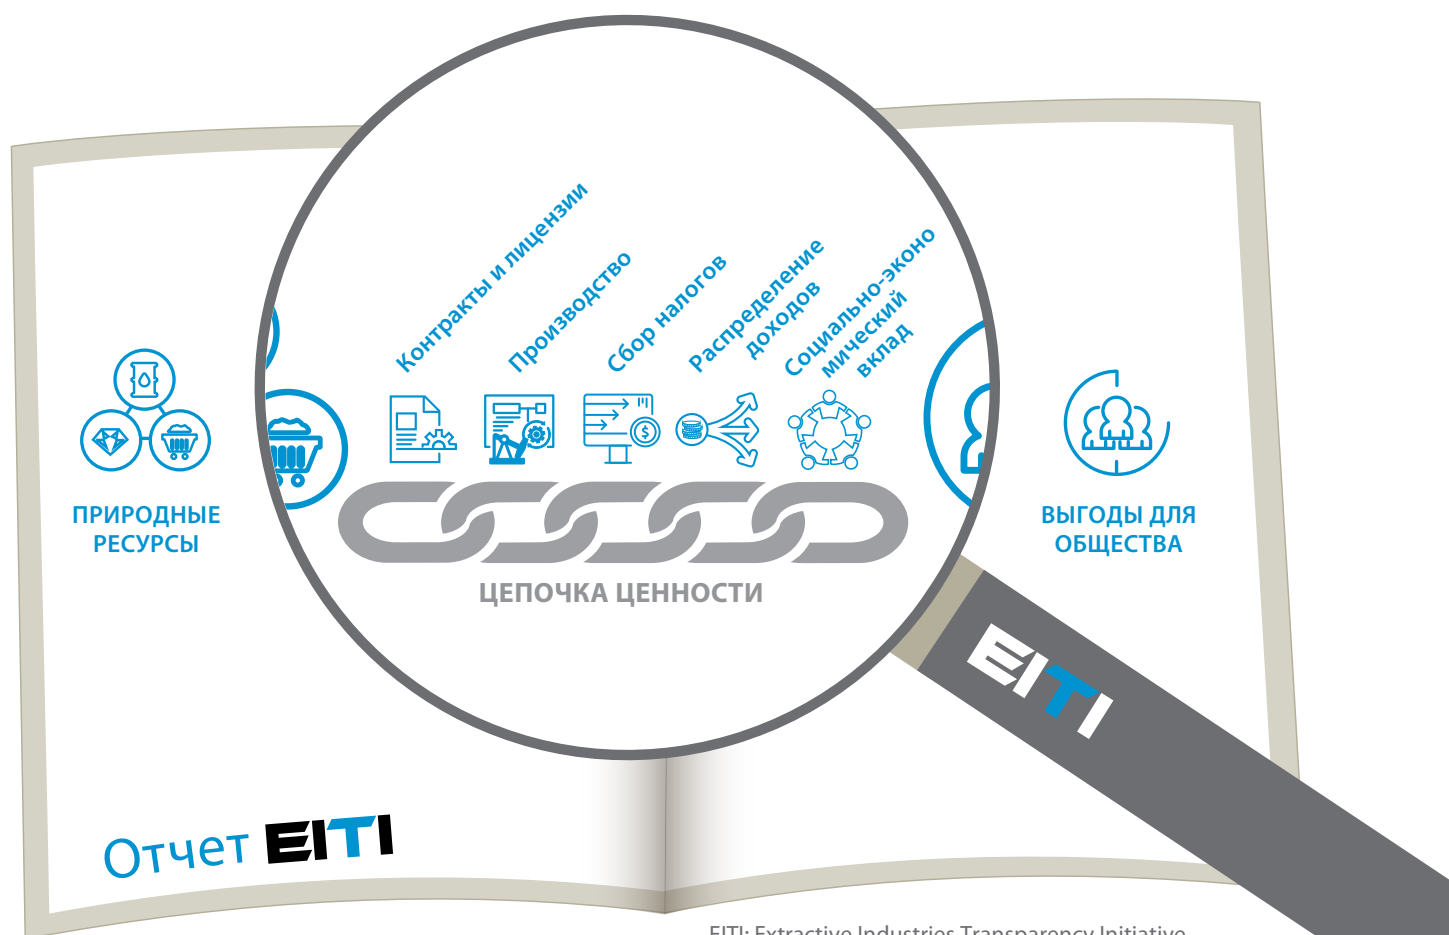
Контракты и лицензии

Производство

Сбор налогов

Распределение доходов

Социально-экономический вклад

ПРИРОДНЫЕ РЕСУРСЫ

ЦЕПОЧКА ЦЕННОСТИ

ВЫГОДЫ ДЛЯ ОБЩЕСТВА

EITI

Отчет EITI

EITI: Extractive Industries Transparency Initiative